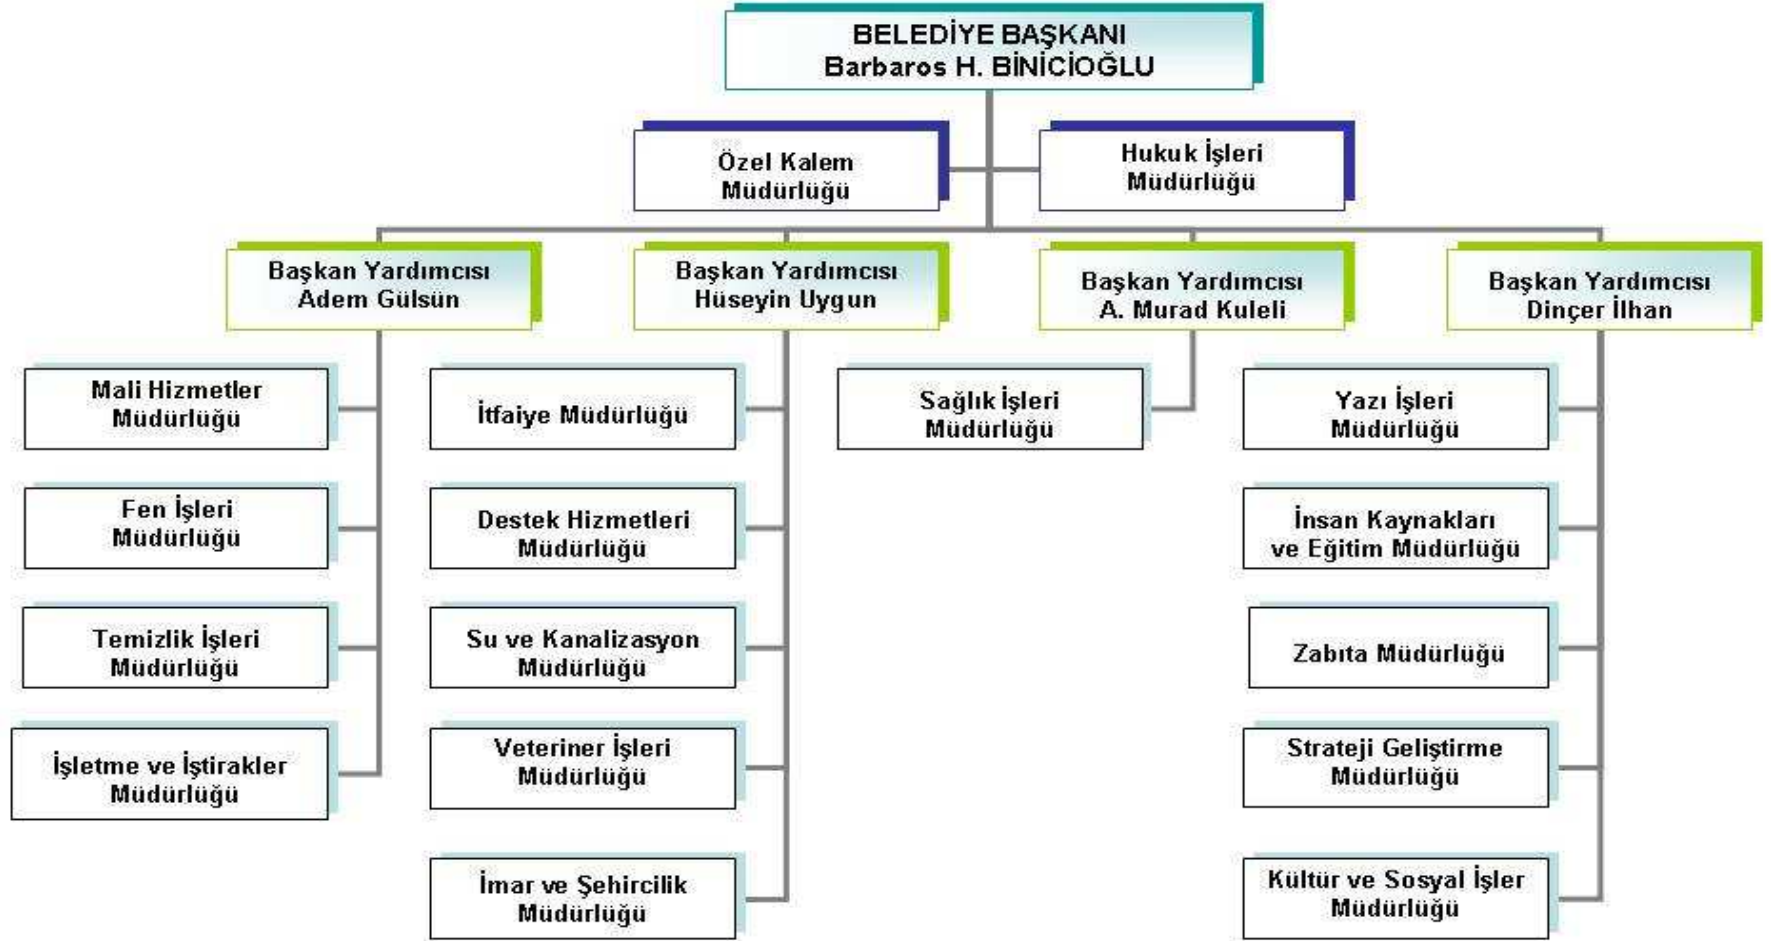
BELEDİYE BAŞKANI
Barbaros H. BİNİCİOĞLU

Özel Kalem Müdürlüğü

Hukuk İşleri Müdürlüğü

Başkan Yardımcısı Adem Gülsün

Başkan Yardımcısı Hüseyin Uygun

Başkan Yardımcısı A. Murad Kuleli

Başkan Yardımcısı Dinçer İlhan

Mali Hizmetler Müdürlüğü

Fen İşleri Müdürlüğü

Temizlik İşleri Müdürlüğü

İşletme ve İştirakler Müdürlüğü

İtfaiye Müdürlüğü

Destek Hizmetleri Müdürlüğü

Su ve Kanalizasyon Müdürlüğü

Veteriner İşleri Müdürlüğü

İmar ve Şehircilik Müdürlüğü

Sağlık İşleri Müdürlüğü

Yazı İşleri Müdürlüğü

İnsan Kaynakları ve Eğitim Müdürlüğü

Zabıta Müdürlüğü

Strateji Geliştirme Müdürlüğü

Kültür ve Sosyal İşler Müdürlüğü